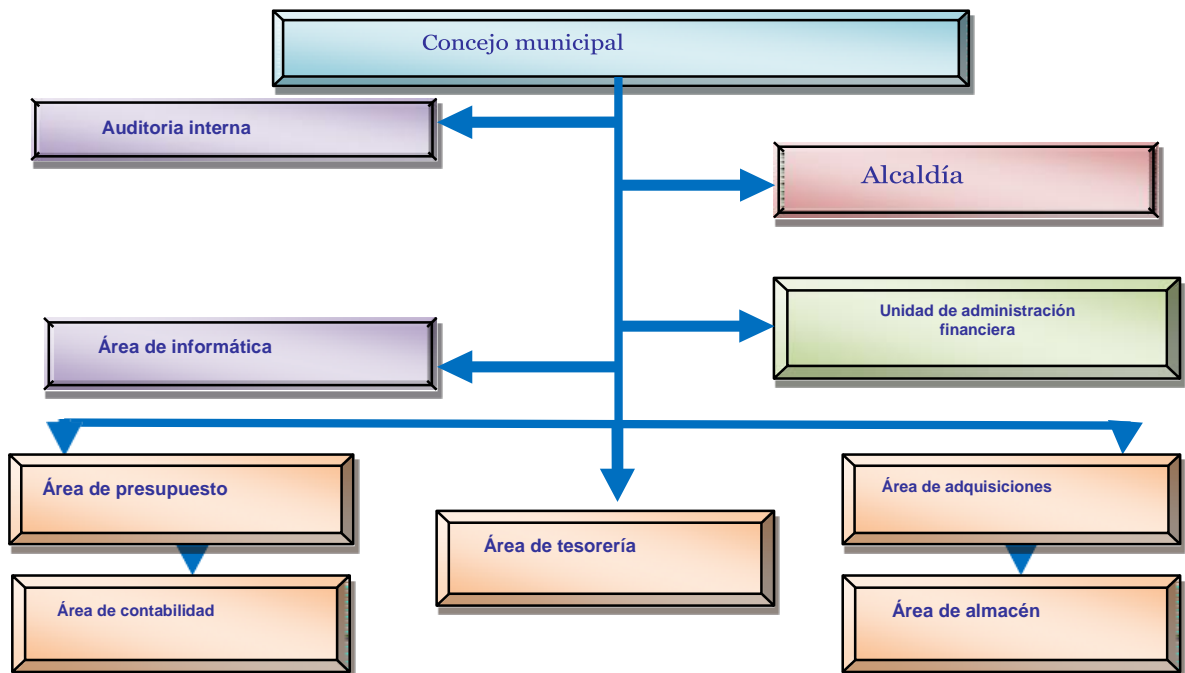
Concejo municipal

Auditoria interna

Alcaldía

Unidad de administración financiera

Área de informática

Área de presupuesto

Área de tesorería

Área de adquisiciones

Área de contabilidad

Área de almacén